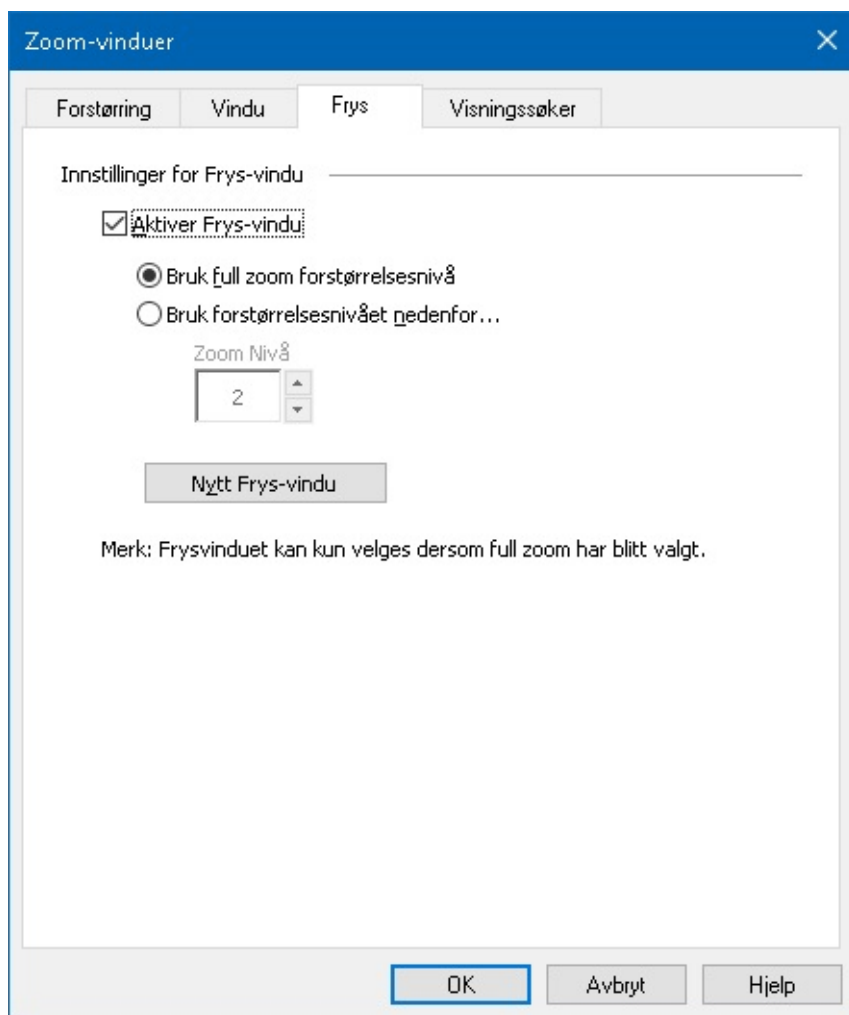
Zoom-vinduer

Forstørring | Vindu | Frys | Visningssøker

Innstillinger for Frys-vindu

Aktiver Frys-vindu

Bruk full zoom forstørrelsesnivå

Bruk forstørrelsesnivået nedenfor...

Zoom Nivå

2

Nytt Frys-vindu

Merk: Frysvinduet kan kun velges dersom full zoom har blitt valgt.

OK | Avbryt | Hjelp